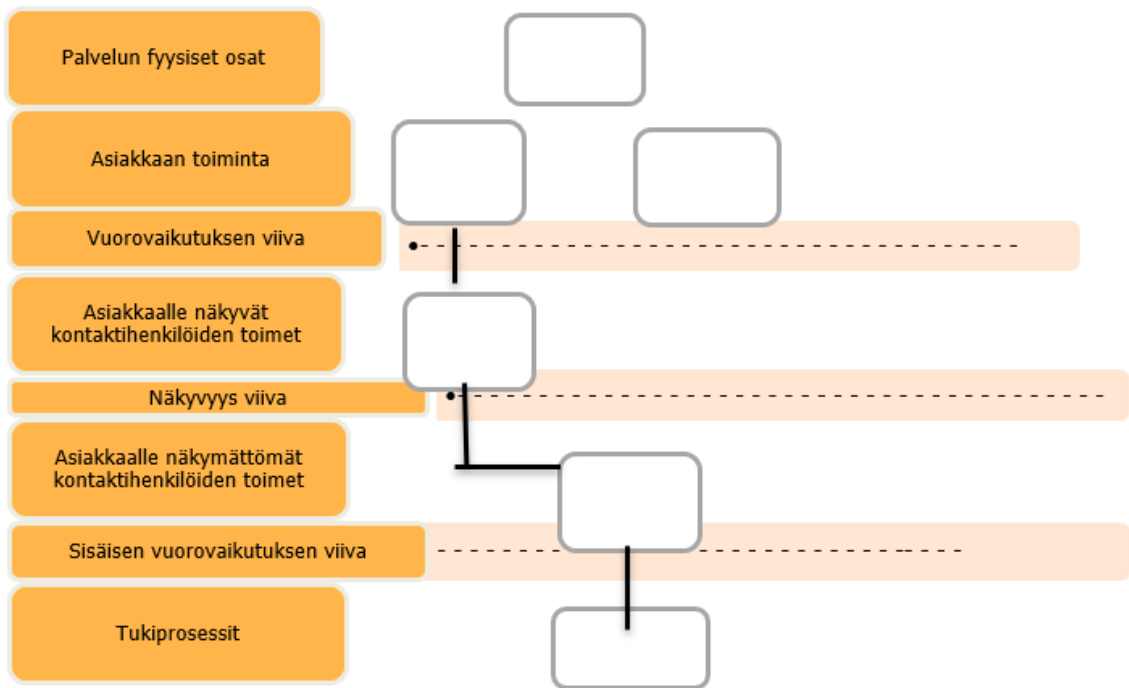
Palvelun fyysiset osat

Asiakkaan toiminta

Vuorovaikutuksen viiva

Asiakkaalle näkyvät kontaktihenkilöiden toimet

Näkyvyys viiva

Asiakkaalle näkymättömät kontaktihenkilöiden toimet

Sisäisen vuorovaikutuksen viiva

Tukiprosessit